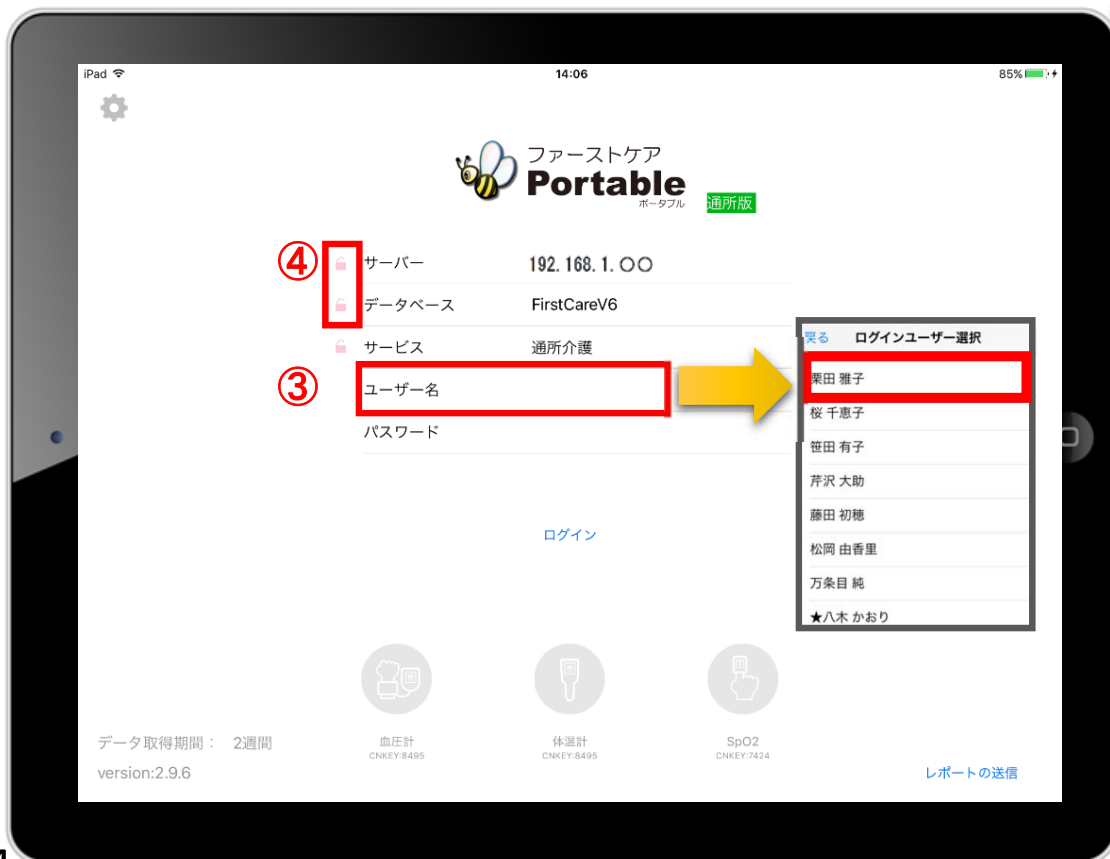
iPad 14:06 85%

ファーストケア
Portable
ポータブル
通所版

④
サーバー 192.168.1.〇〇
データベース FirstCareV6
サービス 通所介護
③
ユーザー名
パスワード

ログイン

戻る ログインユーザー選択
栗田 雅子
桜 千恵子
笹田 有子
芹沢 大助
藤田 初穂
松岡 由香里
万条目 純
★八木 かおり

血圧計
CNKEY:8495
体温計
CNKEY:8495
SpO2
CNKEY:7424

データ取得期間： 2週間
version:2.9.6
レポートの送信